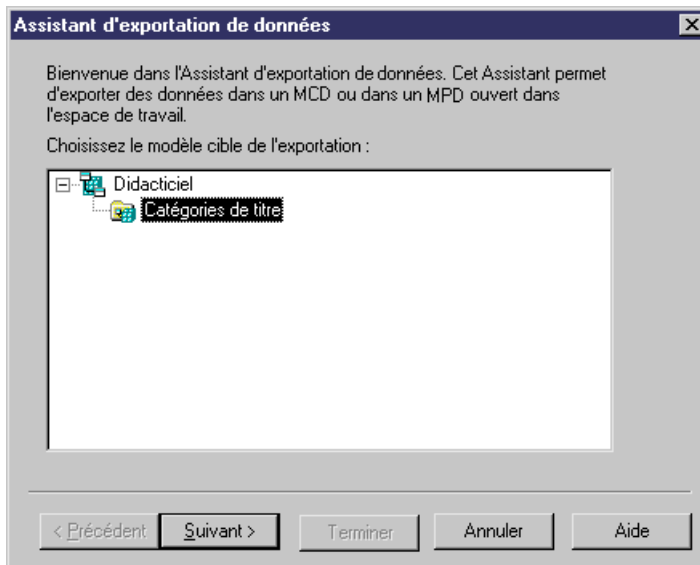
Assistant d'exportation de données

Bienvenue dans l'Assistant d'exportation de données. Cet Assistant permet d'exporter des données dans un MCD ou dans un MPD ouvert dans l'espace de travail.

Choisissez le modèle cible de l'exportation :

Didacticiel

Catégories de titre

< Précédent

Suivant >

Terminer

Annuler

Aide